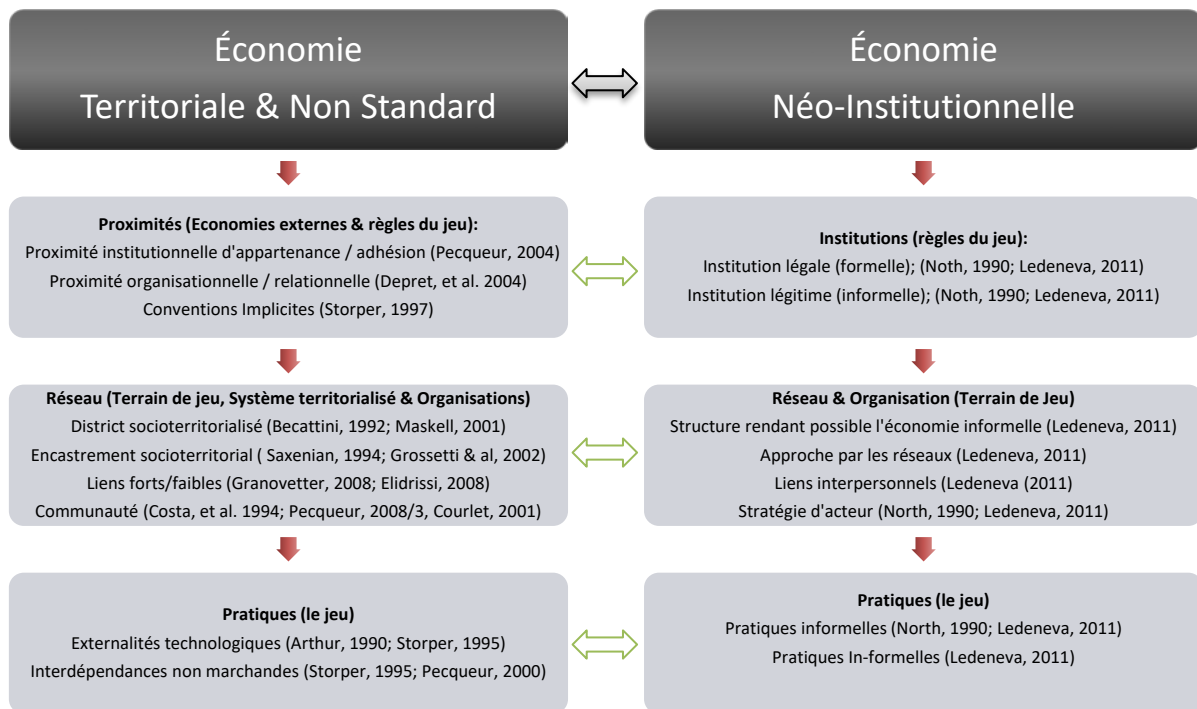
Économie
Territoriale & Non Standard

Économie
Néo-Institutionnelle

**Proximités (Economies externes & règles du jeu):**
Proximité institutionnelle d'appartenance / adhésion (Pecqueur, 2004)
Proximité organisationnelle / relationnelle (Depret, et al. 2004)
Conventions Implicites (Storper, 1997)

**Institutions (règles du jeu):**
Institution légale (formelle); (Noth, 1990; Ledeneva, 2011)
Institution légitime (informelle); (Noth, 1990; Ledeneva, 2011)

**Réseau (Terrain de jeu, Système territorialisé & Organisations)**
District socioterritorialisé (Becattini, 1992; Maskell, 2001)
Encastrement socioterritorial ( Saxenian, 1994; Grossetti & al, 2002)
Liens forts/faibles (Granovetter, 2008; Elidrissi, 2008)
Communauté (Costa, et al. 1994; Pecqueur, 2008/3, Courlet, 2001)

**Réseau & Organisation (Terrain de Jeu)**
Structure rendant possible l'économie informelle (Ledeneva, 2011)
Approche par les réseaux (Ledeneva, 2011)
Liens interpersonnels (Ledeneva (2011)
Stratégie d'acteur (North, 1990; Ledeneva, 2011)

**Pratiques (le jeu)**
Externalités technologiques (Arthur, 1990; Storper, 1995)
Interdépendances non marchandes (Storper, 1995; Pecqueur, 2000)

**Pratiques (le jeu)**
Pratiques informelles (North, 1990; Ledeneva, 2011)
Pratiques In-formelles (Ledeneva, 2011)